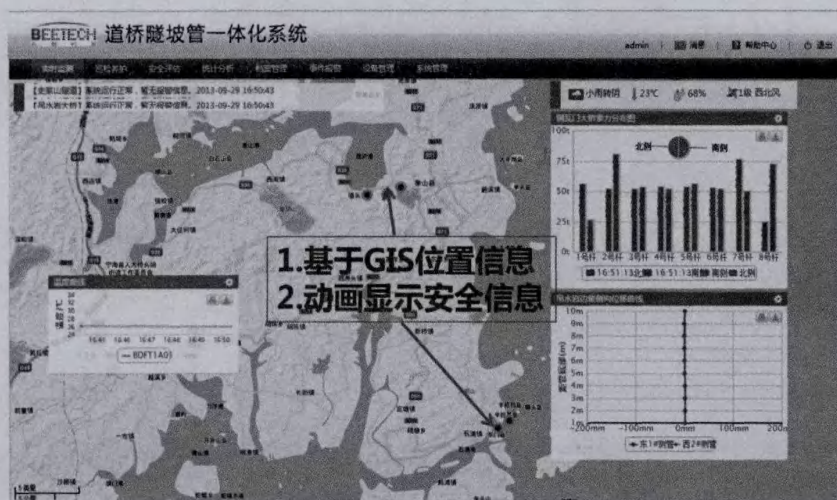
BEETECH 道桥隧坡管一体化系统

admin | 消息 | 帮助中心 | 退出

实时监测 | 结构系统 | 安全评价 | 统计分析 | 档案管理 | 事件报警 | 设备管理 | 系统管理

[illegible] 系统运行正常，暂无报警信息。2013-09-29 16:50:43
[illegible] 系统运行正常，暂无报警信息。2013-09-29 16:50:43

小雨转阴 23°C 68% 1级 西北风

北侧 南侧

100t
75t
50t
25t
0t

1号杆 2号杆 3号杆 4号杆 5号杆 6号杆 7号杆 8号杆

16:51:13北侧 16:51:13南侧 南侧 北侧

1.基于GIS位置信息
2.动画显示安全信息

温度/℃

16:41 16:44 16:47 16:49 16:50

BDFT1A0

10m
9m
8m
7m
6m
5m
4m
3m
2m
1m

-200mm -100mm 0mm 100mm 200

东1#侧管 西2#侧管